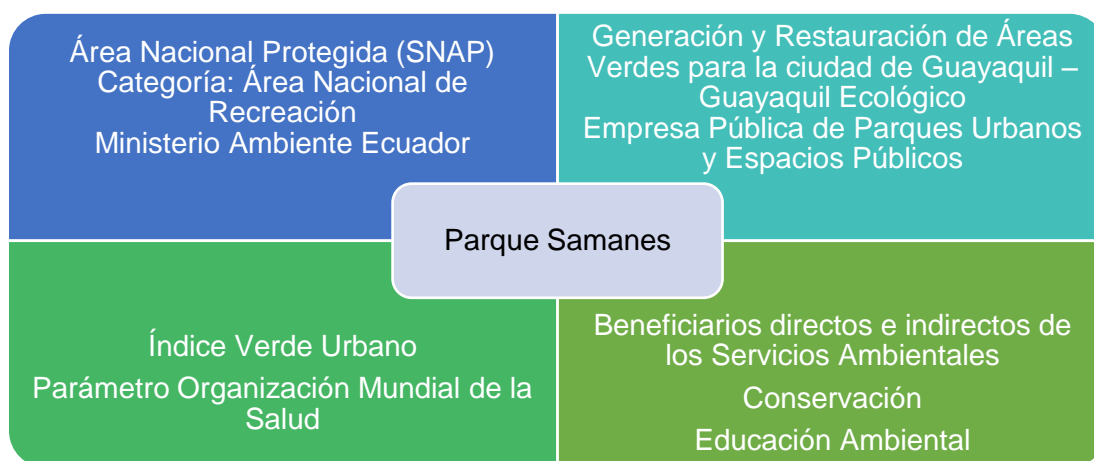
Área Nacional Protegida (SNAP)
Categoría: Área Nacional de Recreación
Ministerio Ambiente Ecuador

Generación y Restauración de Áreas Verdes para la ciudad de Guayaquil – Guayaquil Ecológico
Empresa Pública de Parques Urbanos y Espacios Públicos

Parque Samanes

Índice Verde Urbano

Parámetro Organización Mundial de la Salud

Beneficiarios directos e indirectos de los Servicios Ambientales

Conservación

Educación Ambiental